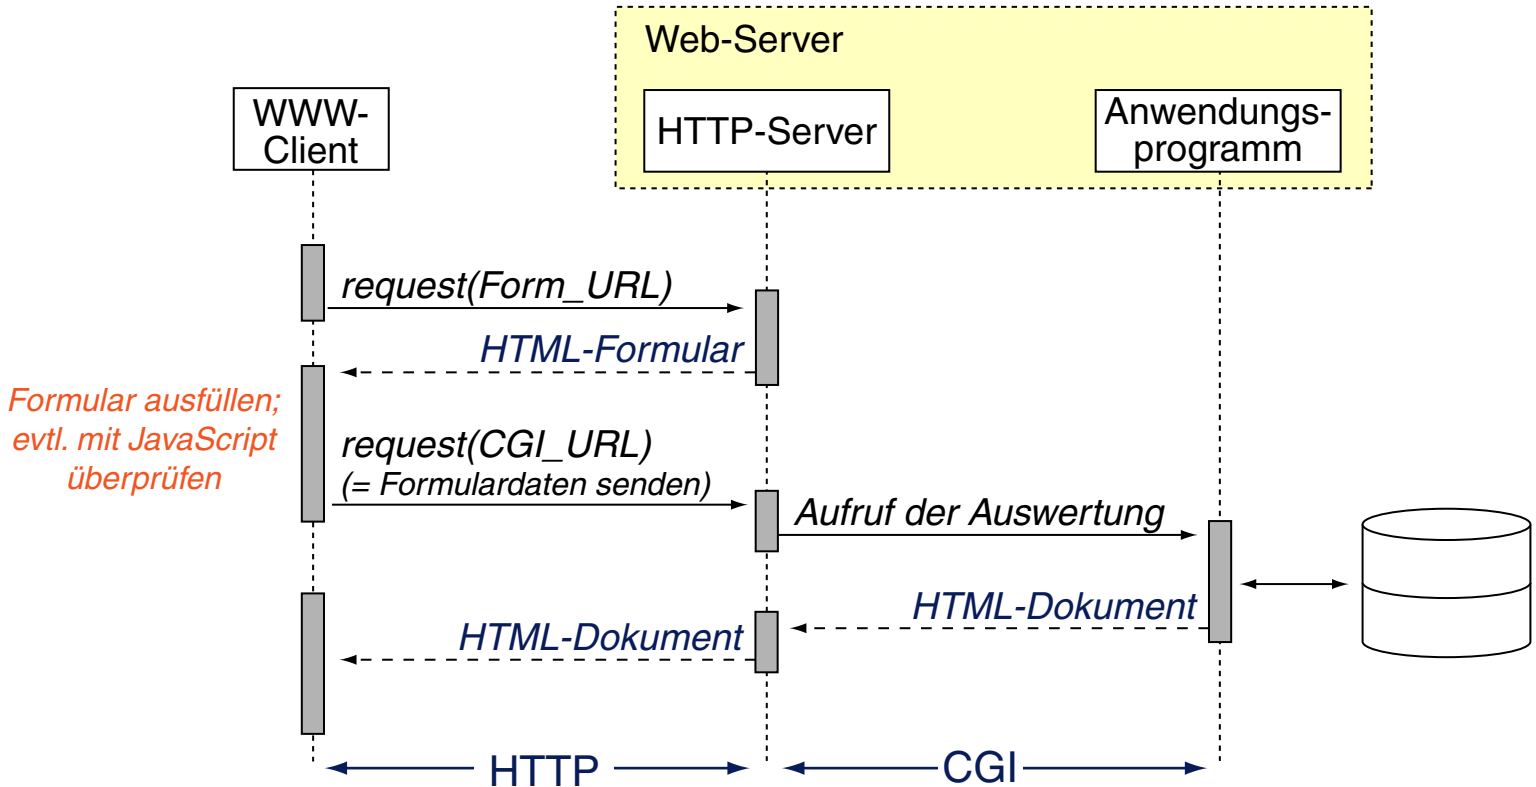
Web-Server

WWW-Client

HTTP-Server

Anwendungsprogramm

request(Form_URL)

HTML-Formular

Formular ausfüllen; evtl. mit JavaScript überprüfen

request(CGI_URL)
(= Formulardaten senden)

Aufruf der Auswertung

HTML-Dokument

HTML-Dokument

HTTP

CGI